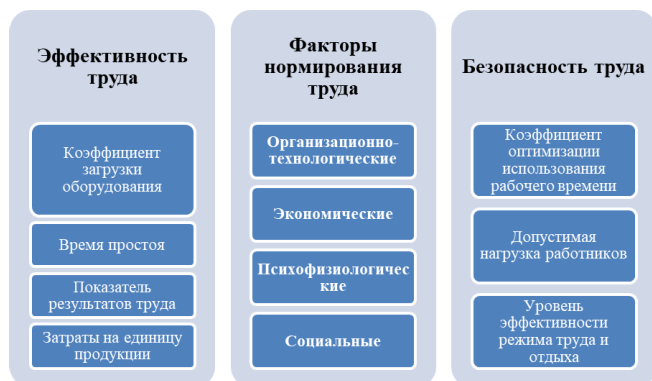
Эффективность труда

Коэффициент загрузки оборудования

Время простоя

Показатель результатов труда

Затраты на единицу продукции

Факторы нормирования труда

Организационно-технологические

Экономические

Психофизиологические

Социальные

Безопасность труда

Коэффициент оптимизации использования рабочего времени

Допустимая нагрузка работников

Уровень эффективности режима труда и отдыха